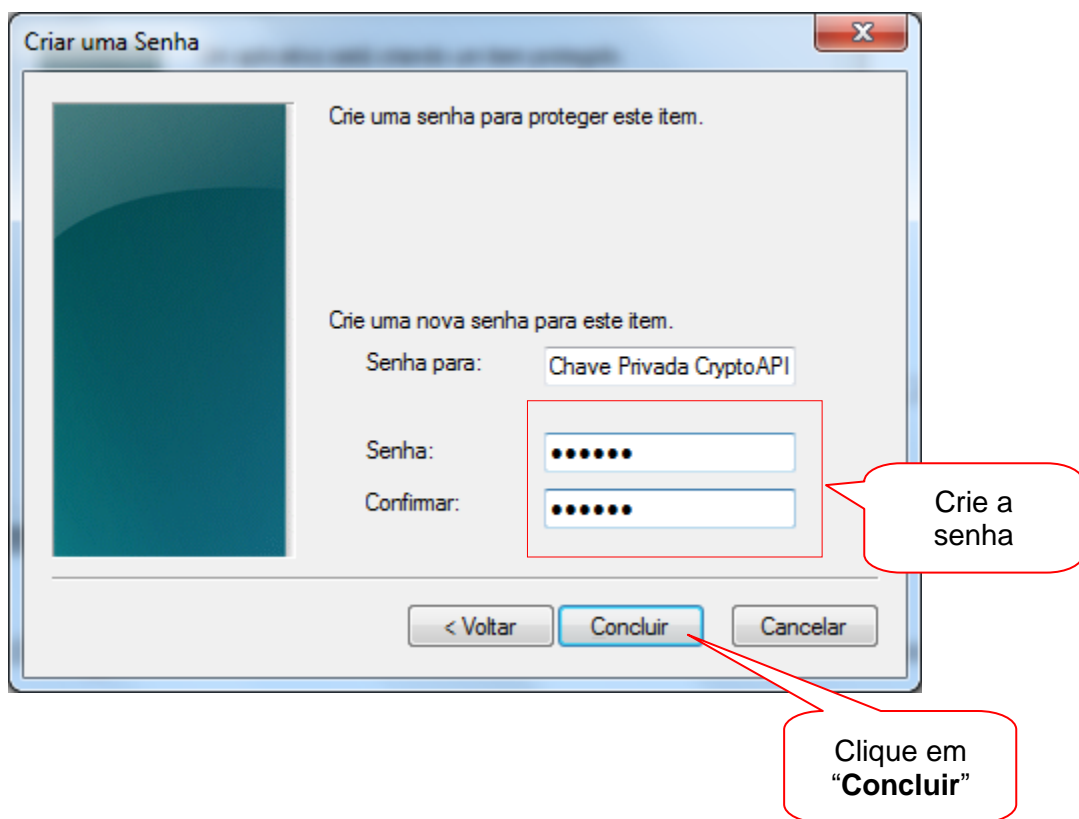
Criar uma Senha

Crie uma senha para proteger este item.

Crie uma nova senha para este item.

Senha para: Chave Privada CryptoAPI

Senha: ••••••

Confirmar: ••••••

Crie a senha

< Voltar

Concluir

Cancelar

Clique em "**Concluir**"